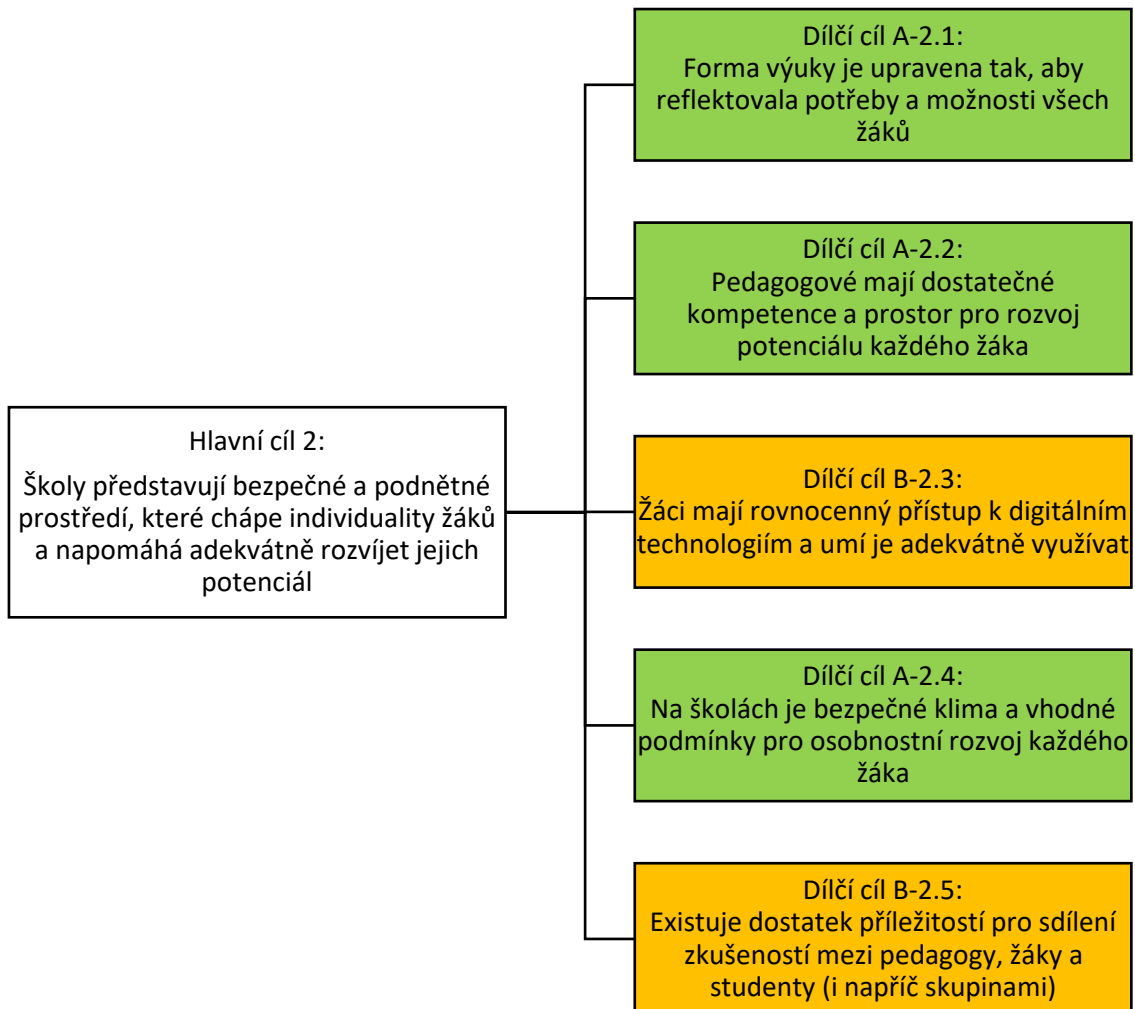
Hlavní cíl 2:

Školy představují bezpečné a podnětné prostředí, které chápe individuality žáků a napomáhá adekvátně rozvíjet jejich potenciál

Dílčí cíl A-2.1:
Forma výuky je upravena tak, aby reflektovala potřeby a možnosti všech žáků

Dílčí cíl A-2.2:
Pedagogové mají dostatečné kompetence a prostor pro rozvoj potenciálu každého žáka

Dílčí cíl B-2.3:
Žáci mají rovnocenný přístup k digitálním technologiím a umí je adekvátně využívat

Dílčí cíl A-2.4:
Na školách je bezpečné klima a vhodné podmínky pro osobnostní rozvoj každého žáka

Dílčí cíl B-2.5:
Existuje dostatek příležitostí pro sdílení zkušeností mezi pedagogy, žáky a studenty (i napříč skupinami)